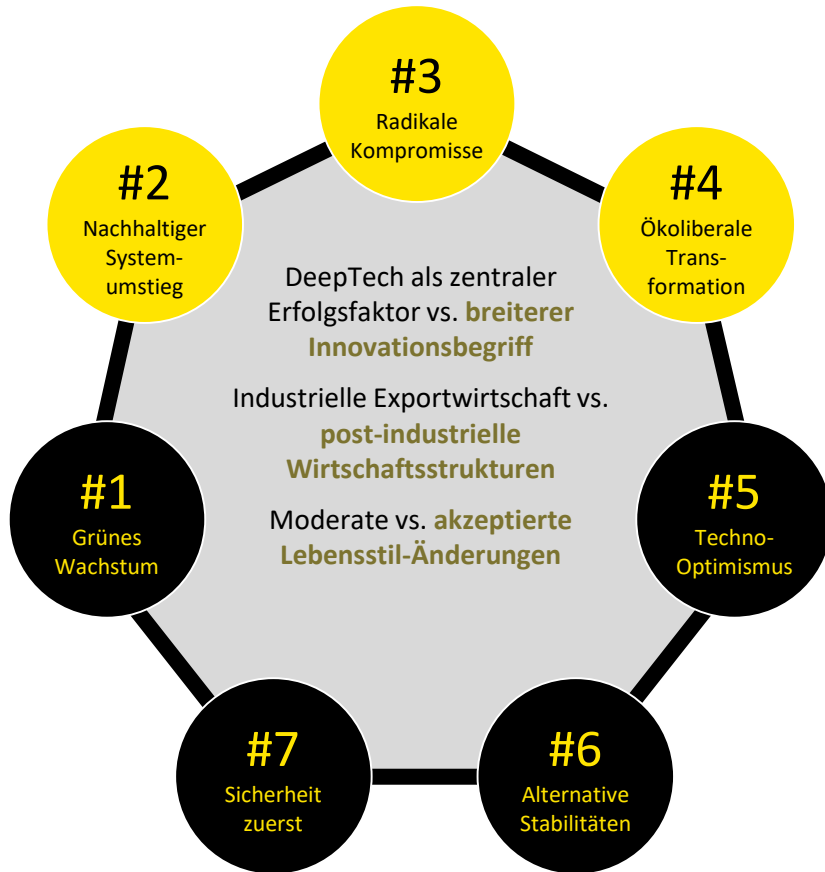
#3
Radikale Kompromisse

#2
Nachhaltiger Systemumstieg

#4
Ökoliberale Transformation

DeepTech als zentraler Erfolgsfaktor vs. breiterer Innovationsbegriff

Industrielle Exportwirtschaft vs. post-industrielle Wirtschaftsstrukturen

Moderate vs. akzeptierte Lebensstil-Änderungen

#1
Grünes Wachstum

#5
Techno-Optimismus

#7
Sicherheit zuerst

#6
Alternative Stabilitäten